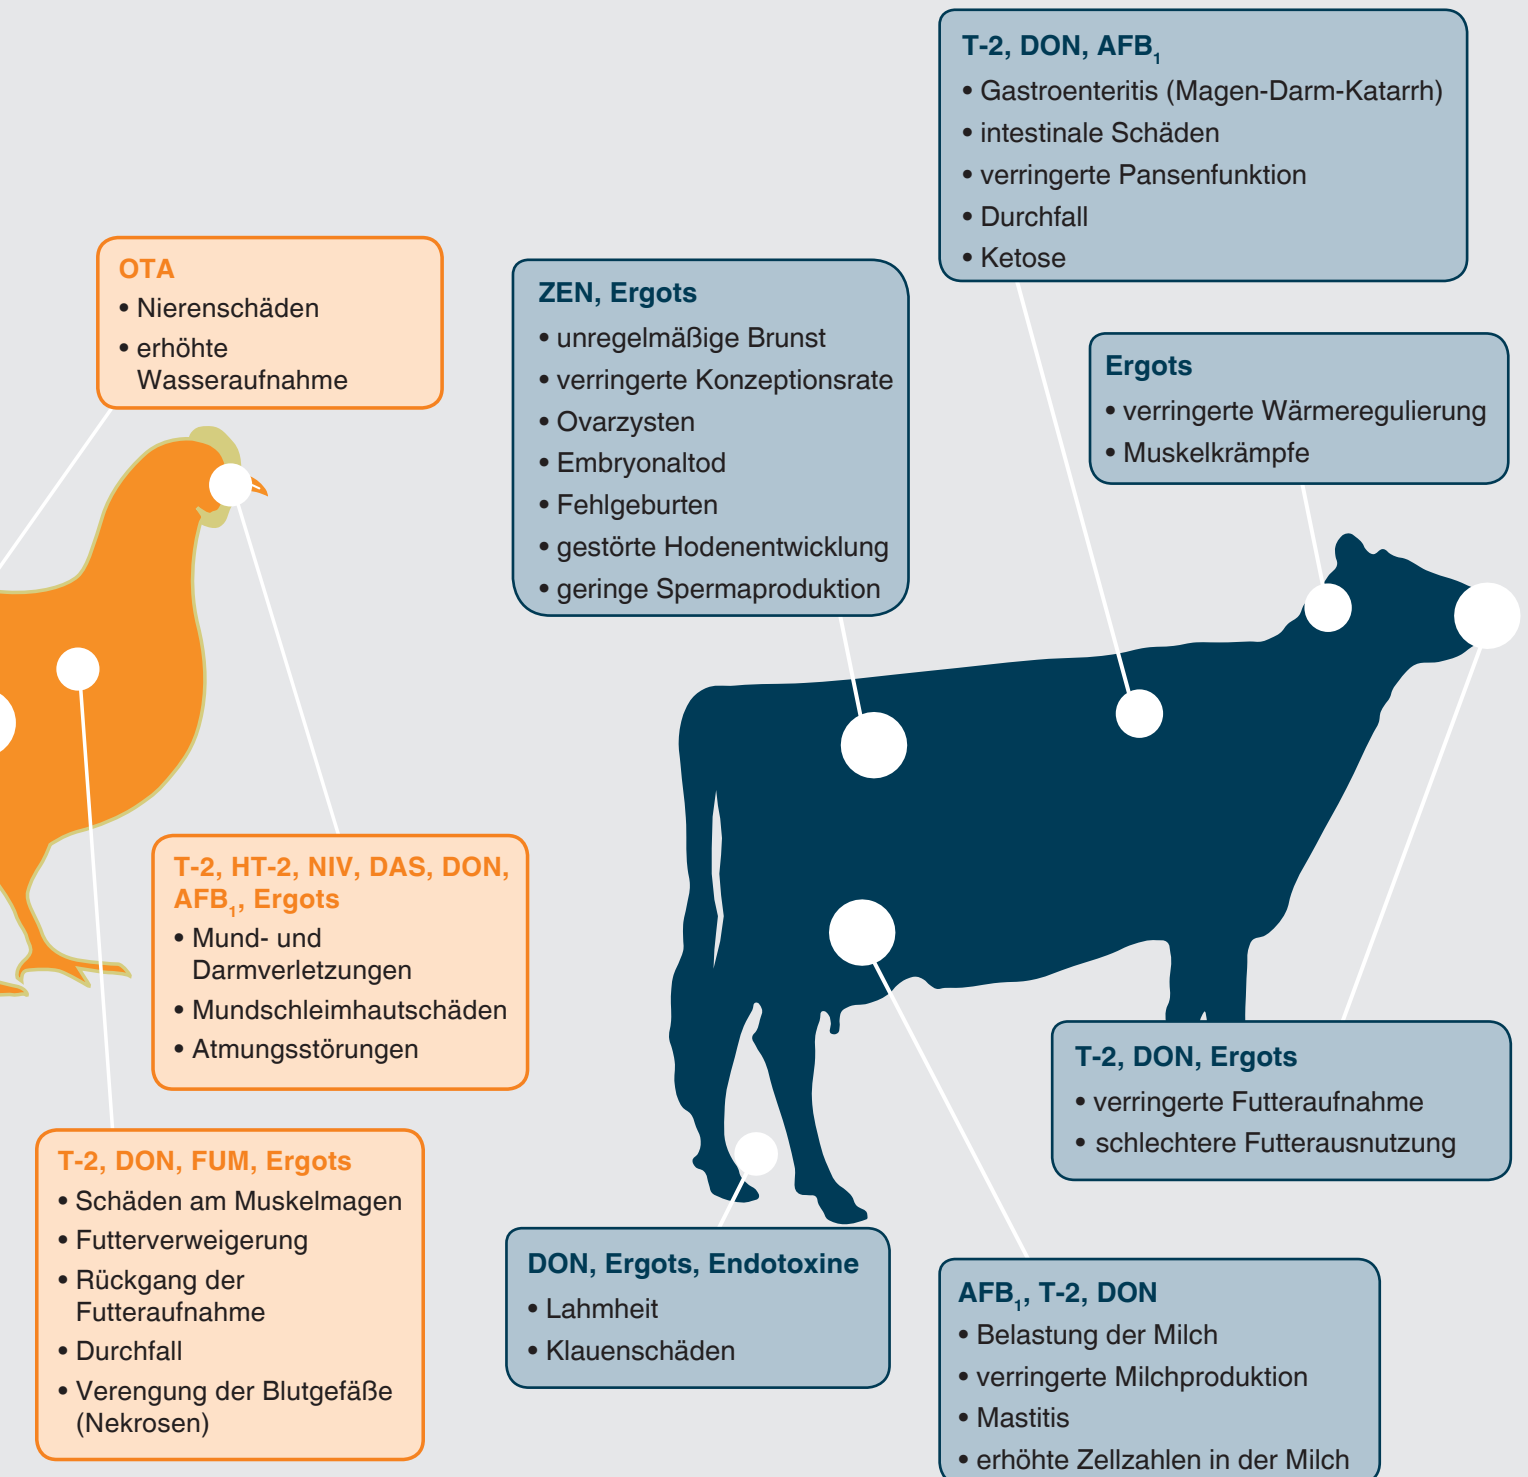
T-2, DON, AFB$_1$
• Gastroenteritis (Magen-Darm-Katarrh)
• intestinale Schäden
• verringerte Pansenfunktion
• Durchfall
• Ketose

OTA
• Nierenschäden
• erhöhte Wasseraufnahme

ZEN, Ergots
• unregelmäßige Brunst
• verringerte Konzeptionsrate
• Ovarzysten
• Embryonaltod
• Fehlgeburten
• gestörte Hodenentwicklung
• geringe Spermaproduktion

Ergots
• verringerte Wärmeregulierung
• Muskelkrämpfe

T-2, HT-2, NIV, DAS, DON, AFB$_1$, Ergots
• Mund- und Darmverletzungen
• Mundschleimhautschäden
• Atmungsstörungen

T-2, DON, Ergots
• verringerte Futteraufnahme
• schlechtere Futterausnutzung

T-2, DON, FUM, Ergots
• Schäden am Muskelmagen
• Futterverweigerung
• Rückgang der Futteraufnahme
• Durchfall
• Verengung der Blutgefäße (Nekrosen)

DON, Ergots, Endotoxine
• Lahmheit
• Klauenschäden

AFB$_1$, T-2, DON
• Belastung der Milch
• verringerte Milchproduktion
• Mastitis
• erhöhte Zellzahlen in der Milch